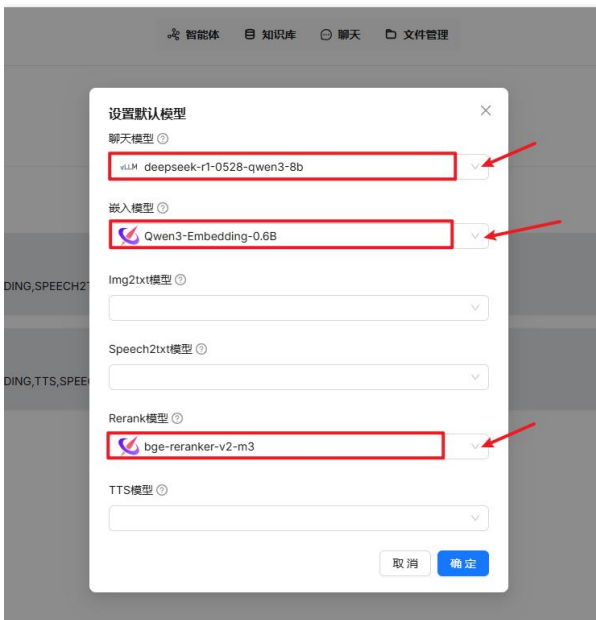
智能体　知识库　聊天　文件管理

DING,SPEECH2T

DING,TTS,SPEE

设置默认模型

聊天模型 ?

vLLM deepseek-r1-0528-qwen3-8b

嵌入模型 ?

Qwen3-Embedding-0.6B

Img2txt模型 ?

Speech2txt模型 ?

Rerank模型 ?

bge-reranker-v2-m3

TTS模型 ?

取消　确定